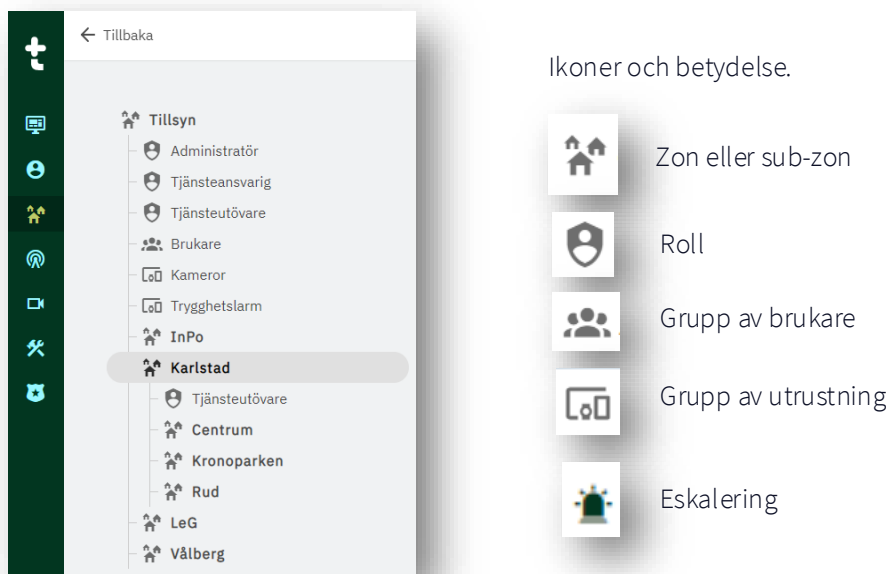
← Tillbaka

Tillsyn
Administratör
Tjänsteansvarig
Tjänsteutövare
Brukare
Kameror
Trygghetslarm
InPo
Karlstad
Tjänsteutövare
Centrum
Kronoparken
Rud
LeG
Vålberg

Ikoner och betydelse.

Zon eller sub-zon

Roll

Grupp av brukare

Grupp av utrustning

Eskalering